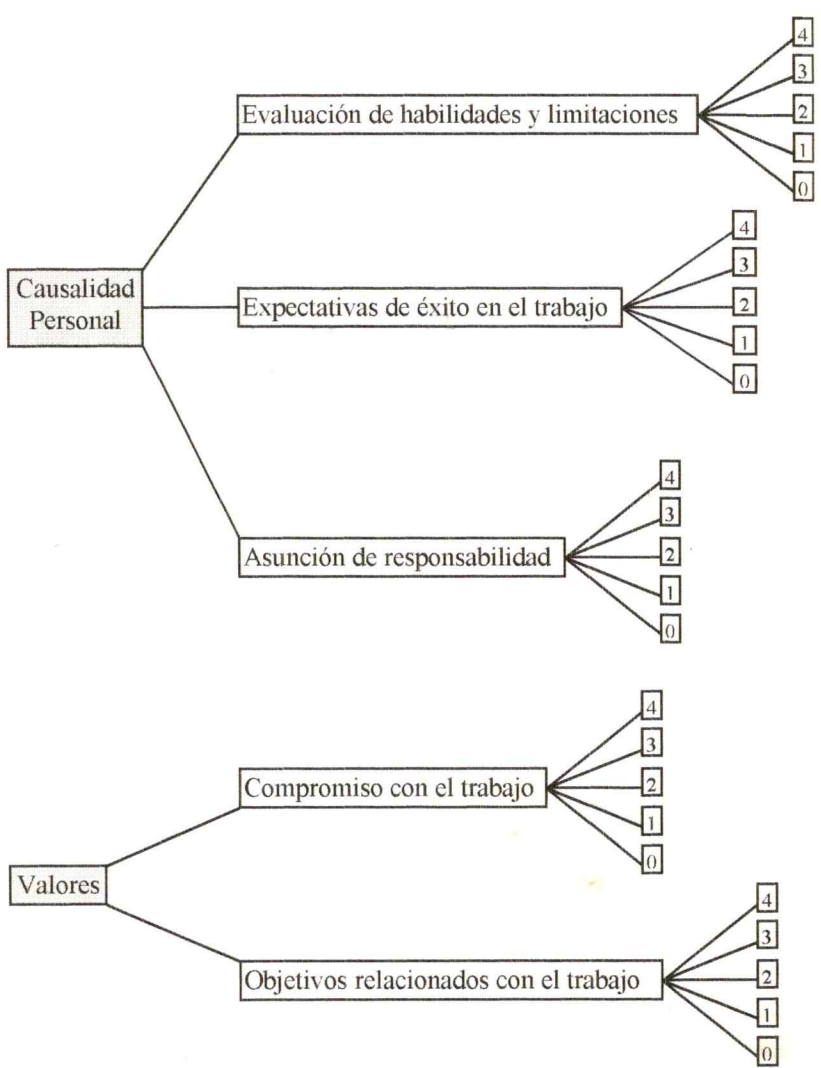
Causalidad Personal

Evaluación de habilidades y limitaciones

4
3
2
1
0

Expectativas de éxito en el trabajo

4
3
2
1
0

Asunción de responsabilidad

4
3
2
1
0

Valores

Compromiso con el trabajo

4
3
2
1
0

Objetivos relacionados con el trabajo

4
3
2
1
0